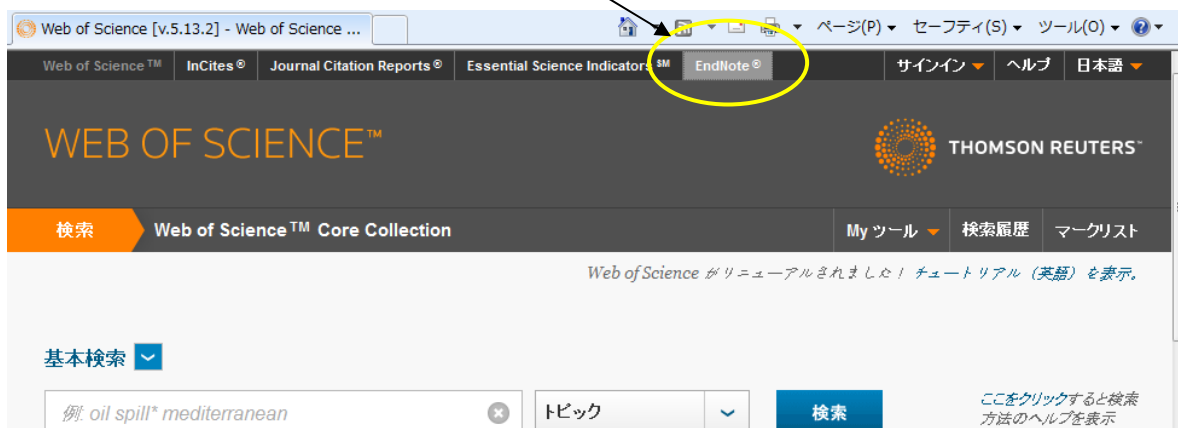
Web of Science [v.5.13.2] - Web of Science ...

ページ(P) セーフティ(S) ツール(O)

Web of Science™ InCites® Journal Citation Reports® Essential Science Indicators℠ EndNote®

サインイン ヘルプ 日本語

WEB OF SCIENCE™

THOMSON REUTERS™

検索 Web of Science™ Core Collection

My ツール 検索履歴 マークリスト

Web of Science がリニューアルされました！ チュートリアル（英語）を表示。

基本検索

例: oil spill* mediterranean

トピック

検索

ここをクリックすると検索方法のヘルプを表示